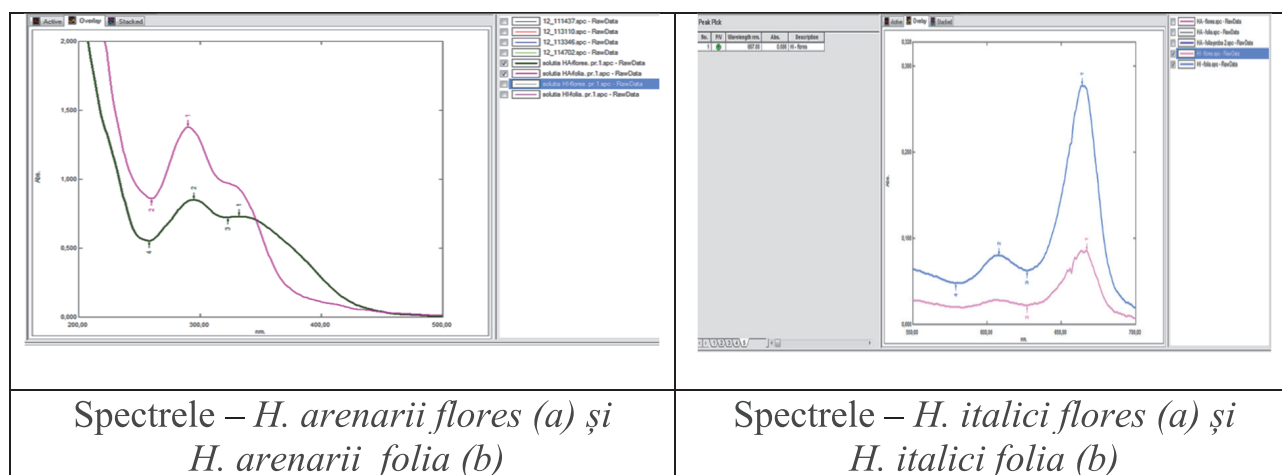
| Active Overlay Stacked 2,000 1,500 1,000 0,500 0,000 200,00 300,00 400,00 500,00 nm. Abs. 12_111437.spc - RawData 12_113110.spc - RawData 12_113346.spc - RawData 12_114702.spc - RawData solutia HAflores. pr.1.spc - RawData solutia HAfolia. pr.1.spc - RawData solutia HIflores. pr.1.spc - RawData solutia HIfolia. pr.1.spc - RawData | Peak Pick No. P/V Wavelength nm. Abs. Description Active Overlay Stacked 0,300 0,200 0,100 0,000 Abs. nm. HA - flores.spc - RawData HA - folia.spc - RawData HA - folia proba 2.spc - RawData HI - flores.spc - RawData HI - folia.spc - RawData |
|---|---|
| Spectrele – *H. arenarii flores (a) și H. arenarii folia (b)* | Spectrele – *H. italici flores (a) și H. italici folia (b)* |